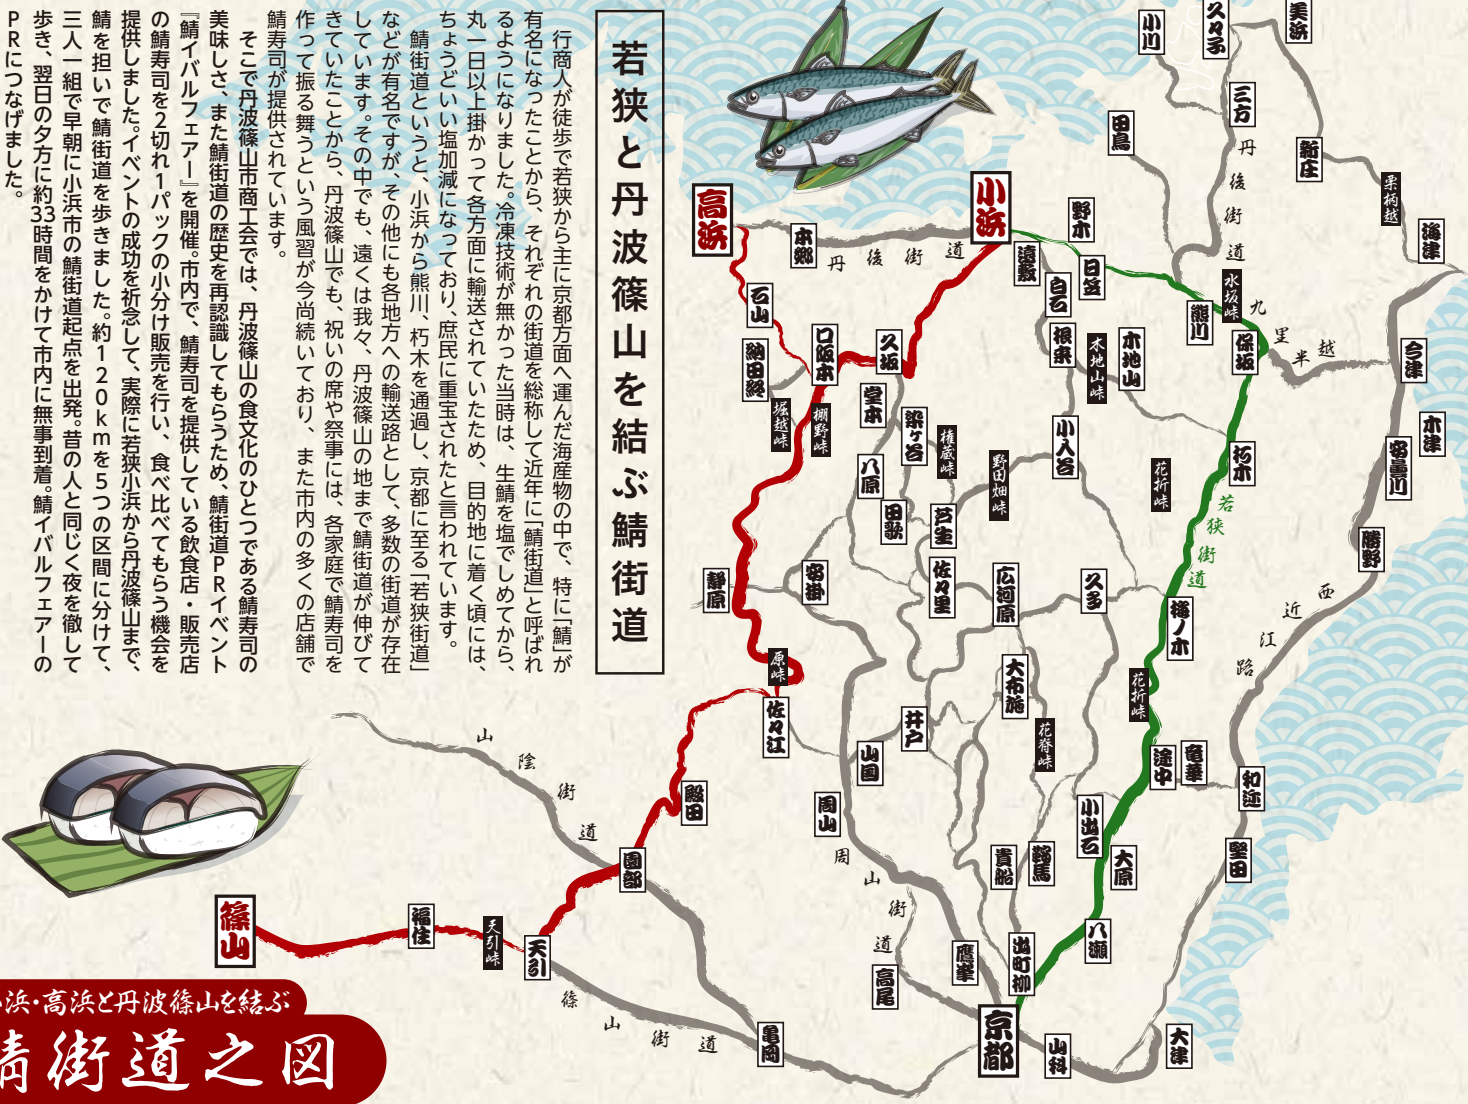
若狭と丹波篠山を結ぶ鯖街道

行商人が徒歩で若狭から主に京都方面へ運んだ海産物の中で、特に「鯖」が有名になったことから、それぞれの街道を総称して近年に「鯖街道」と呼ばれるようになりました。冷凍技術が無かった当時は、生鯖を塩でしめてから、丸一日以上掛かって各方面に輸送されていたため、目的地に着く頃には、ちょうどいい塩加減になっており、庶民に重宝されたと言われています。

鯖街道というと、小浜から熊川、朽木を通過し、京都に至る「若狭街道」などが有名ですが、その他にも各地方への輸送路として、多数の街道が存在しています。その中でも、遠くは我々、丹波篠山の地まで鯖街道が伸びてきていたことから、丹波篠山でも、祝いの席や祭事には、各家庭で鯖寿司を作って振る舞うという風習が今尚続いており、また市内の多くの店舗で鯖寿司が提供されています。

そこで丹波篠山市商工会では、丹波篠山の食文化のひとつである鯖寿司の美味しさ、また鯖街道の歴史を再認識してもらうため、鯖街道PRイベント『鯖イバルフェアー』を開催。市内で、鯖寿司を提供している飲食店・販売店の鯖寿司を2切れ1パックの小分け販売を行い、食べ比べてもらう機会を提供しました。イベントの成功を祈念して、実際に若狭小浜から丹波篠山まで、鯖を担いで鯖街道を歩きました。約120kmを5つの区間に分けて、三人一組で早朝に小浜市の鯖街道起点を出発。昔の人と同じく夜を徹して歩き、翌日の夕方に約33時間をかけて市内に無事到着。鯖イバルフェアーのPRにつなげました。

美浜
久々子
三方
小川
新庄
田烏
粟柄越
丹後街道
海津
高浜
本郷
丹後街道
小浜
遠敷
野木
日笠
白石
水坂峠
熊川
九里半越
今津
石山
納田終
堀越峠
口坂本
久坂
堂本
棚野峠
根来
木地山峠
木地山
保坂
小入谷
権蔵峠
栗ヶ谷
八原
田歌
芦生
野田畑峠
花折峠
朽木
若狭街道
木津
安曇川
饗庭野
静原
宮脇
佐々里
広河原
久多
西近江路
原峠
佐々江
梅ノ木
花折峠
井戸
大布施
花脊峠
途中
竜華
和邇
山陰街道
殿田
山国
周山
周山街道
小出石
大原
堅田
園部
貴船
鞍馬
天引峠
天引
篠山
福住
鷹峯
出町柳
八瀬
篠山街道
高尾
亀岡
京都
山科
大津
小浜・高浜と丹波篠山を結ぶ
鯖街道之図